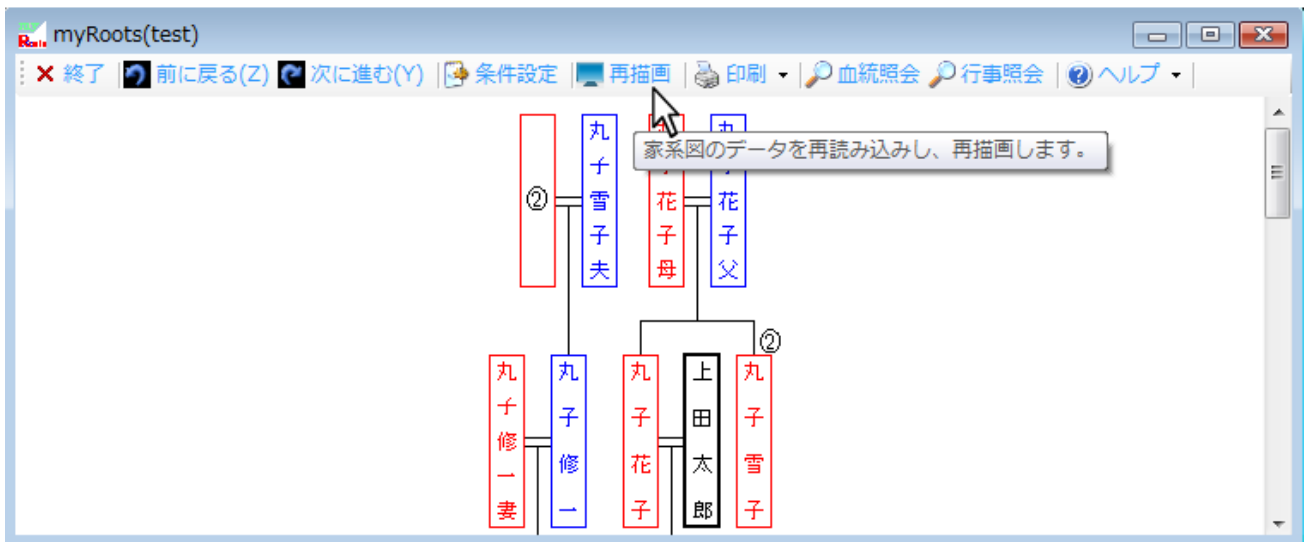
myRoots(test)

✕ 終了 | 前に戻る(Z) | 次に進む(Y) | 条件設定 | 再描画 | 印刷 | 血統照会 | 行事照会 | ヘルプ

家系図のデータを再読み込みし、再描画します。

②

丸子雪子夫

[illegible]花子母

丸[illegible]花子父

②

丸子修一妻

丸子修一

丸子花子

上田太郎

丸子雪子